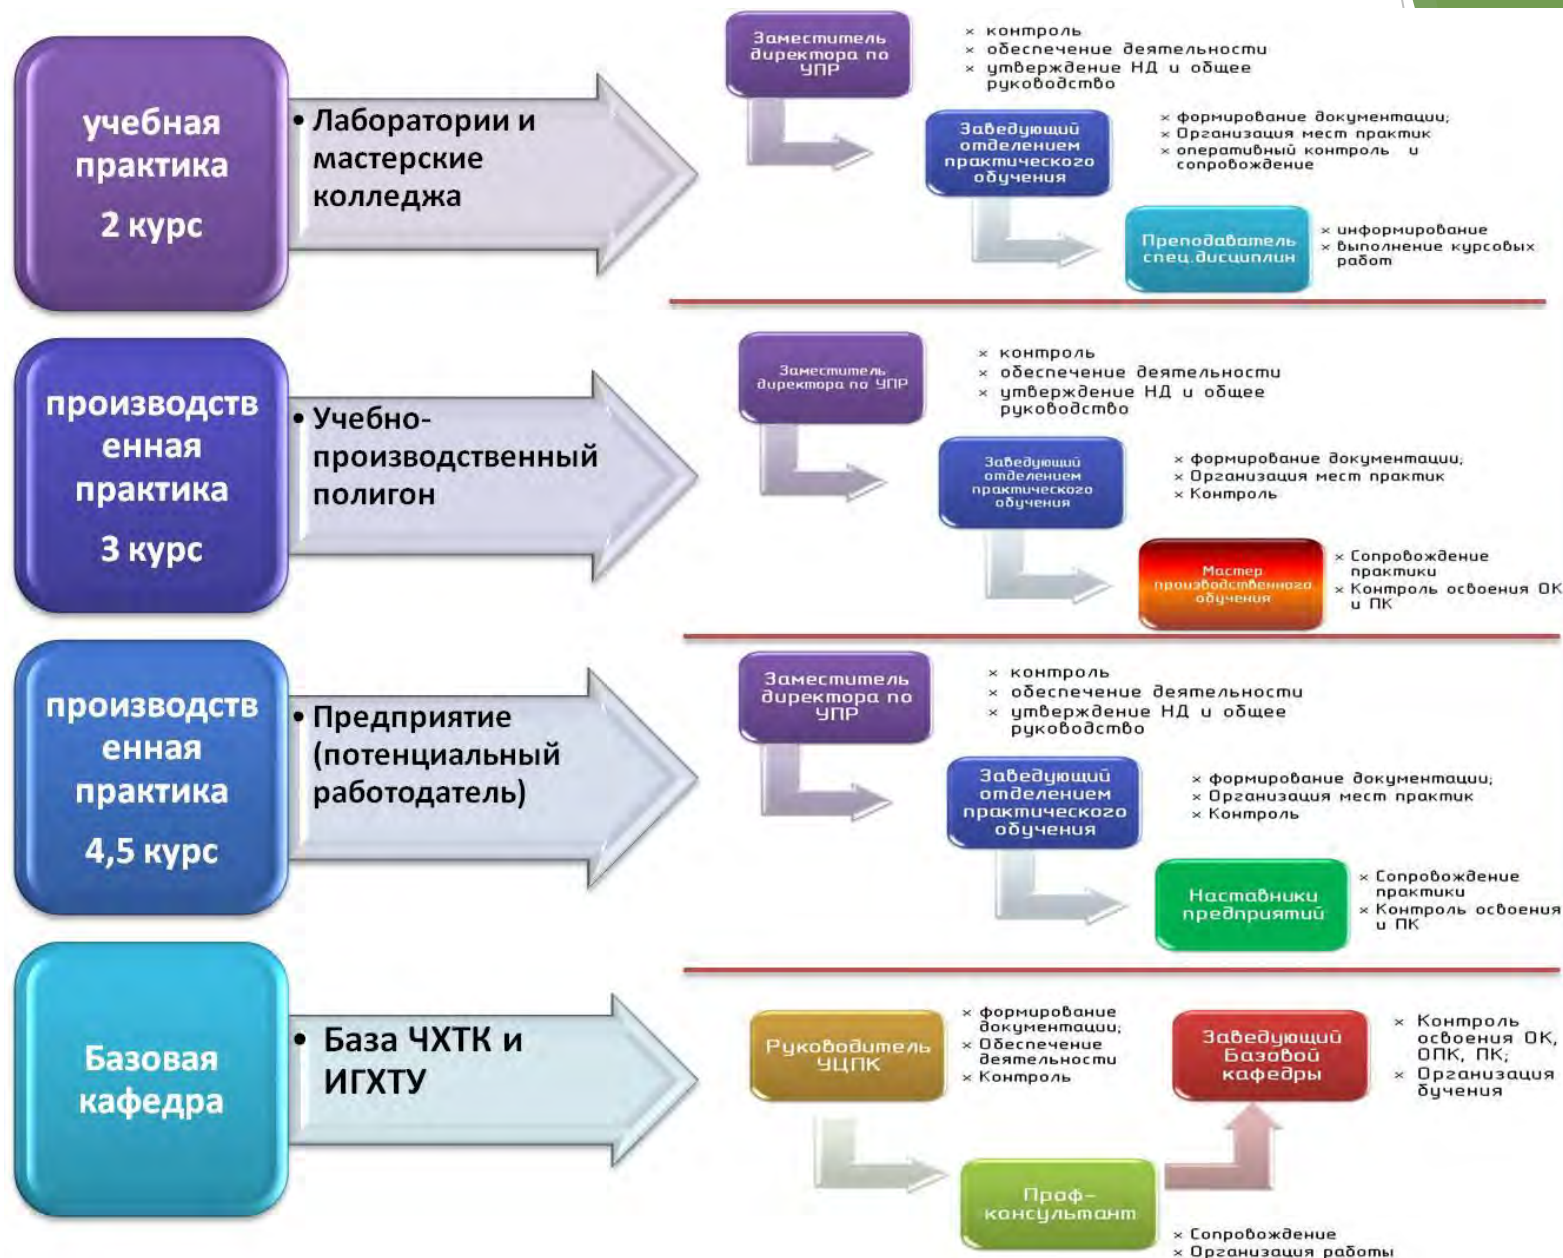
учебная практика
2 курс

• Лаборатории и мастерские колледжа

Заместитель директора по УПР

× контроль
× обеспечение деятельности
× утверждение НД и общее руководство

Заведующий отделением практического обучения

× формирование документации;
× Организация мест практик
× оперативный контроль и сопровождение

Преподаватель спец.дисциплин

× информирование
× выполнение курсовых работ

производственная практика
3 курс

• Учебно-производственный полигон

Заместитель директора по УПР

× контроль
× обеспечение деятельности
× утверждение НД и общее руководство

Заведующий отделением практического обучения

× формирование документации;
× Организация мест практик
× Контроль

Мастер производственного обучения

× Сопровождение практики
× Контроль освоения ОК и ПК

производственная практика
4,5 курс

• Предприятие (потенциальный работодатель)

Заместитель директора по УПР

× контроль
× обеспечение деятельности
× утверждение НД и общее руководство

Заведующий отделением практического обучения

× формирование документации;
× Организация мест практик
× Контроль

Наставники предприятий

× Сопровождение практики
× Контроль освоения и ПК

Базовая кафедра

• База ЧХТК и ИГХТУ

Руководитель ЦЦПК

× формирование документации;
× Обеспечение деятельности
× Контроль

Заведующий Базовой кафедры

× Контроль освоения ОК, ОПК, ПК;
× Организация бучения

Проф-консультант

× Сопровождение
× Организация работы